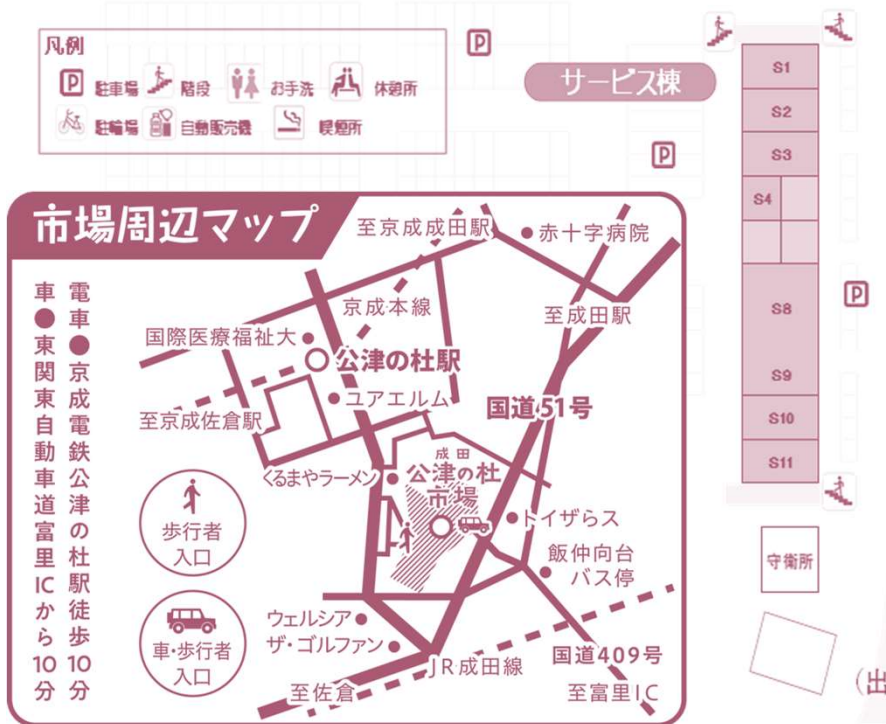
凡例
駐車場 階段 お手洗 休憩所
駐輪場 自動販売機 喫煙所

サービス棟

S1
S2
S3
S4
S8
S9
S10
S11

守衛所

(出

市場周辺マップ

電車●京成電鉄公津の杜駅徒歩10分
車●東関東自動車道富里ICから10分

至京成成田駅
赤十字病院
京成本線
至成田駅
国際医療福祉大
公津の杜駅
ユアエルム
国道51号
至京成佐倉駅
成田
公津の杜
市場
くるまやラーメン
トイザらス
歩行者入口
飯仲向台バス停
車・歩行者入口
ウェルシア
ザ・ゴルファン
国道409号
JR成田線
至佐倉
至富里IC